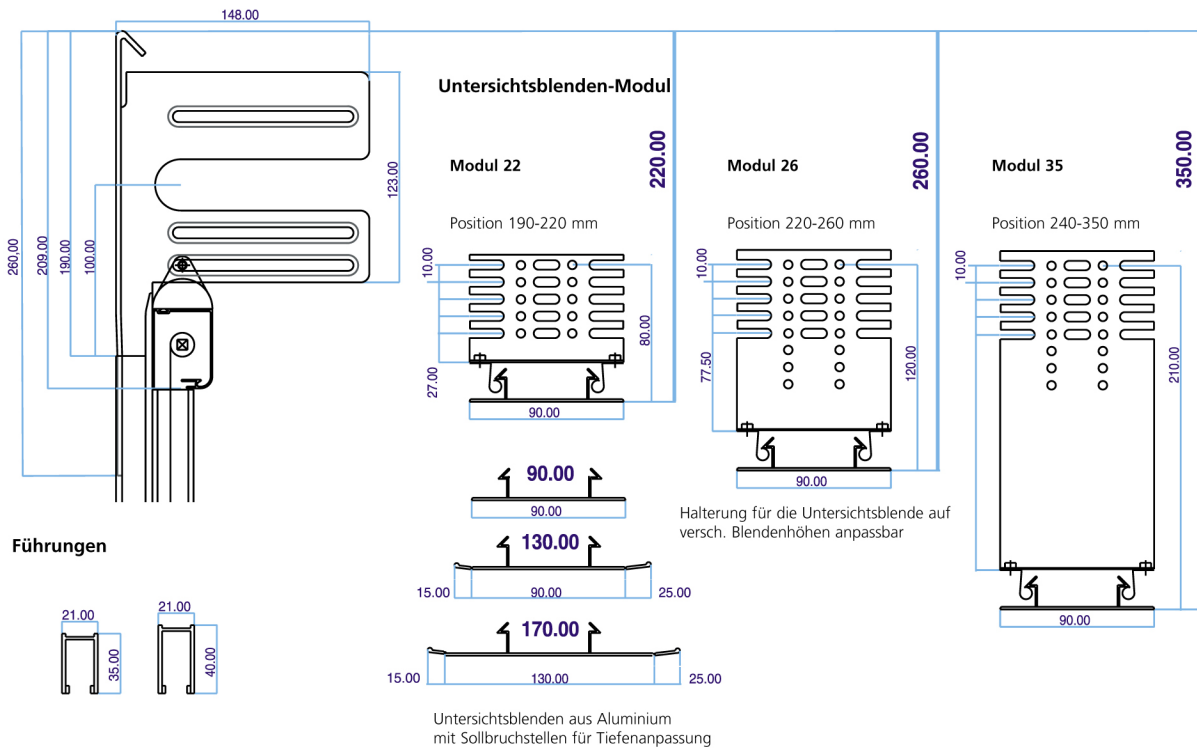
148.00

260.00
209.00
190.00
100.00
123.00

Untersichtsblenden-Modul

Modul 22
220.00
Position 190-220 mm
10.00
80.00
27.00
90.00

Modul 26
260.00
Position 220-260 mm
10.00
77.50
120.00
90.00

Modul 35
350.00
Position 240-350 mm
10.00
210.00
90.00

90.00
90.00

130.00
15.00
90.00
25.00

170.00
15.00
130.00
25.00

Halterung für die Untersichtsblende auf versch. Blendenhöhen anpassbar

Führungen

21.00
35.00
21.00
40.00

Untersichtsblenden aus Aluminium mit Sollbruchstellen für Tiefenanpassung